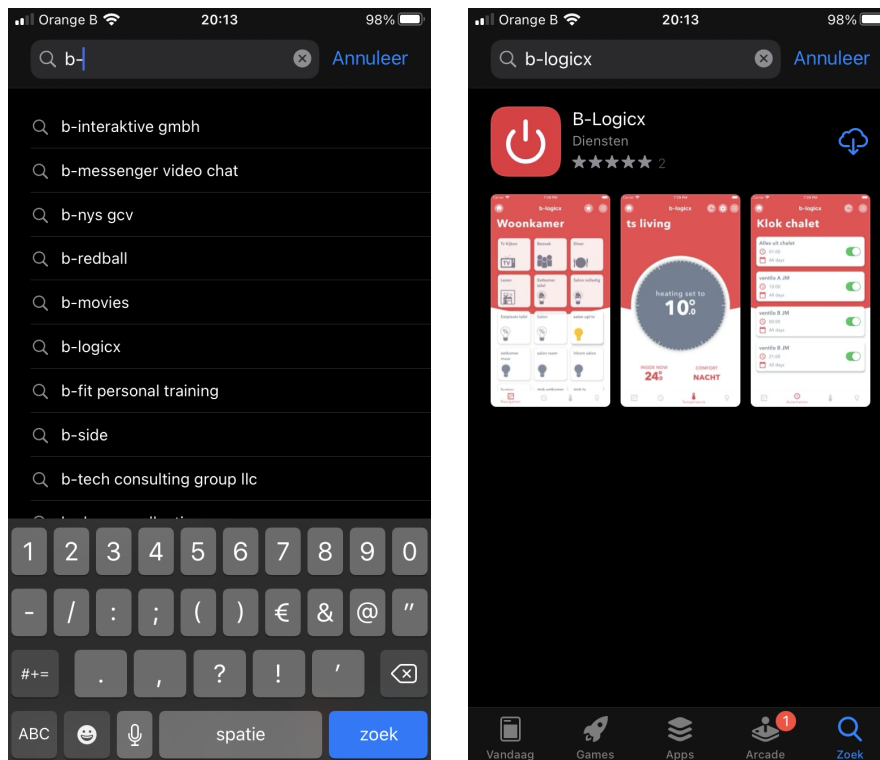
Orange B 20:13 98%

b-

Annuleer

b-interaktive gmbh

b-messenger video chat

b-nys gcv

b-redball

b-movies

b-logicx

b-fit personal training

b-side

b-tech consulting group llc

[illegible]

1 2 3 4 5 6 7 8 9 0

- / : ; ( ) € & @ "

#+= . , ? ! '

ABC spatie zoek

Orange B 20:13 98%

b-logicx

Annuleer

B-Logicx

Diensten

★★★★★ 2

b-logicx

Woonkamer

b-logicx

ts living

heating set to

10.0

24.0

NACHT

b-logicx

Klok chalet

Alles uit chalet

ventilo A JM

ventilo B JM

ventilo B JM

Vandaag Games Apps 1 Arcade Zoek